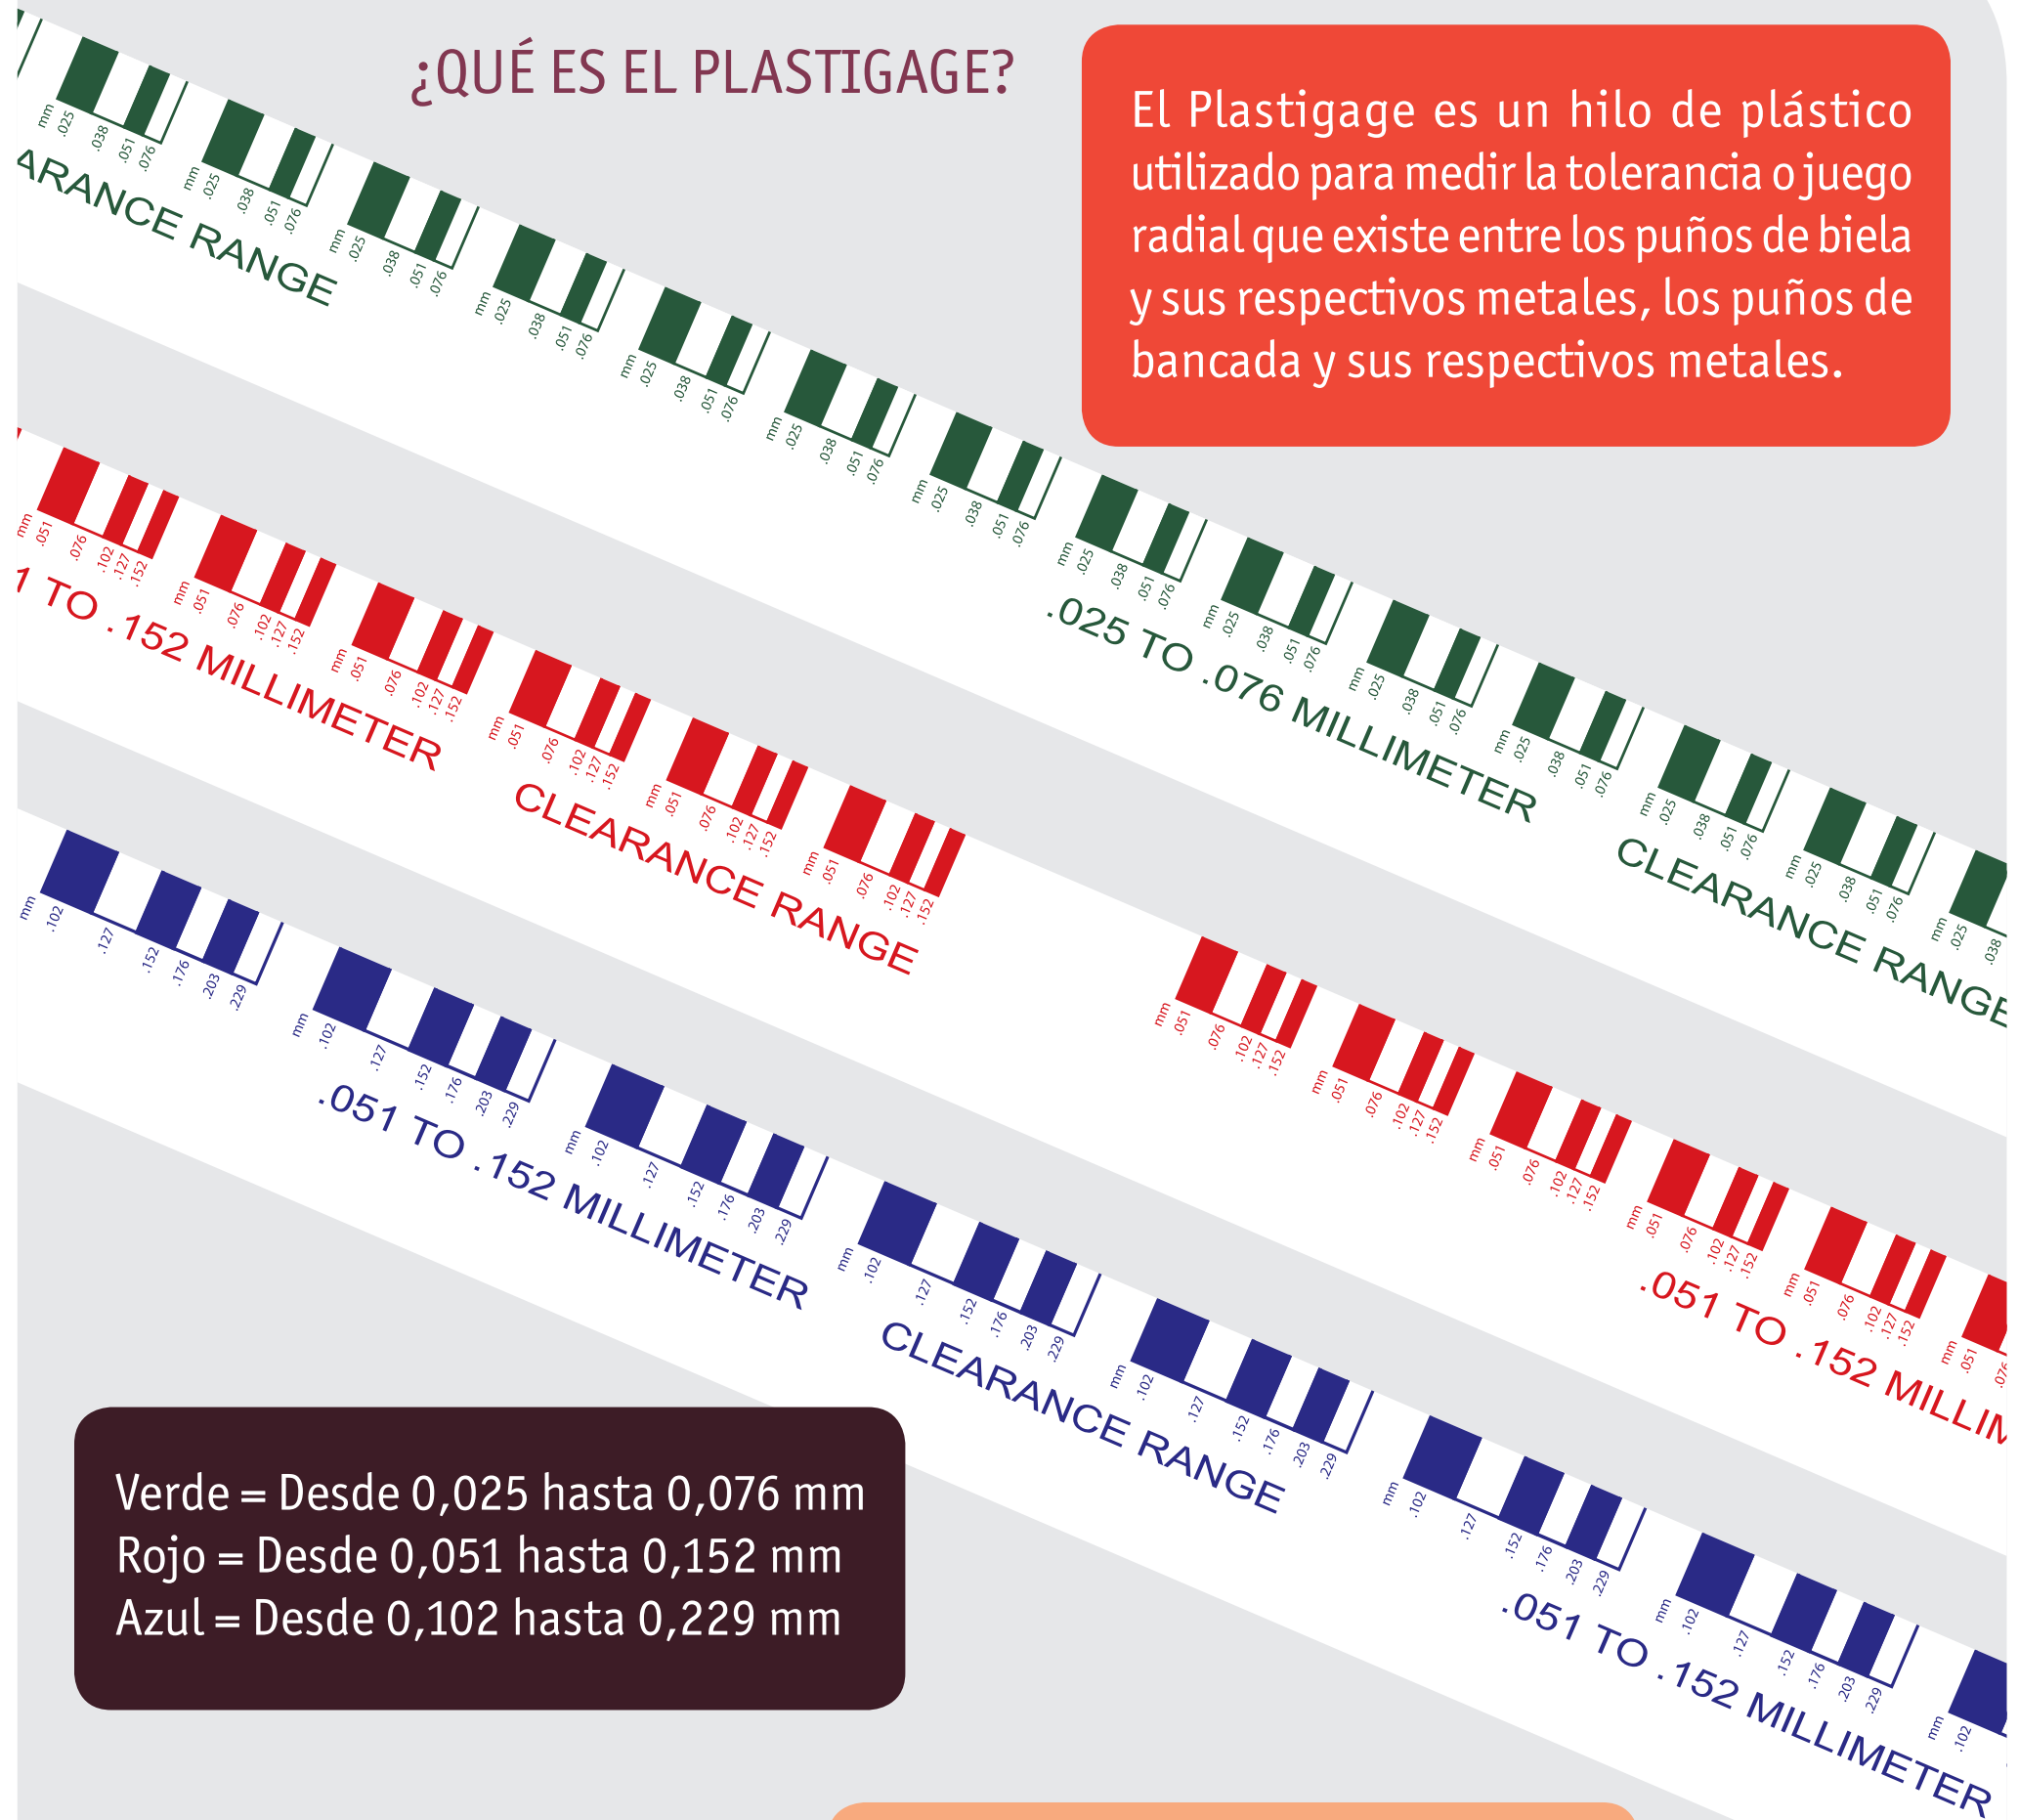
¿QUÉ ES EL PLASTIGAGE?

El Plastigage es un hilo de plástico utilizado para medir la tolerancia o juego radial que existe entre los puños de biela y sus respectivos metales, los puños de bancada y sus respectivos metales.

mm .025 .038 .051 .076

ARANCE RANGE

.025 TO .076 MILLIMETER

CLEARANCE RANGE

mm .051 .076 .102 .127 .152

1 TO .152 MILLIMETER

CLEARANCE RANGE

.051 TO .152 MILLIM

mm .102 .127 .152 .176 .203 .229

.051 TO .152 MILLIMETER

CLEARANCE RANGE

.051 TO .152 MILLIMETER

Verde = Desde 0,025 hasta 0,076 mm
Rojo = Desde 0,051 hasta 0,152 mm
Azul = Desde 0,102 hasta 0,229 mm